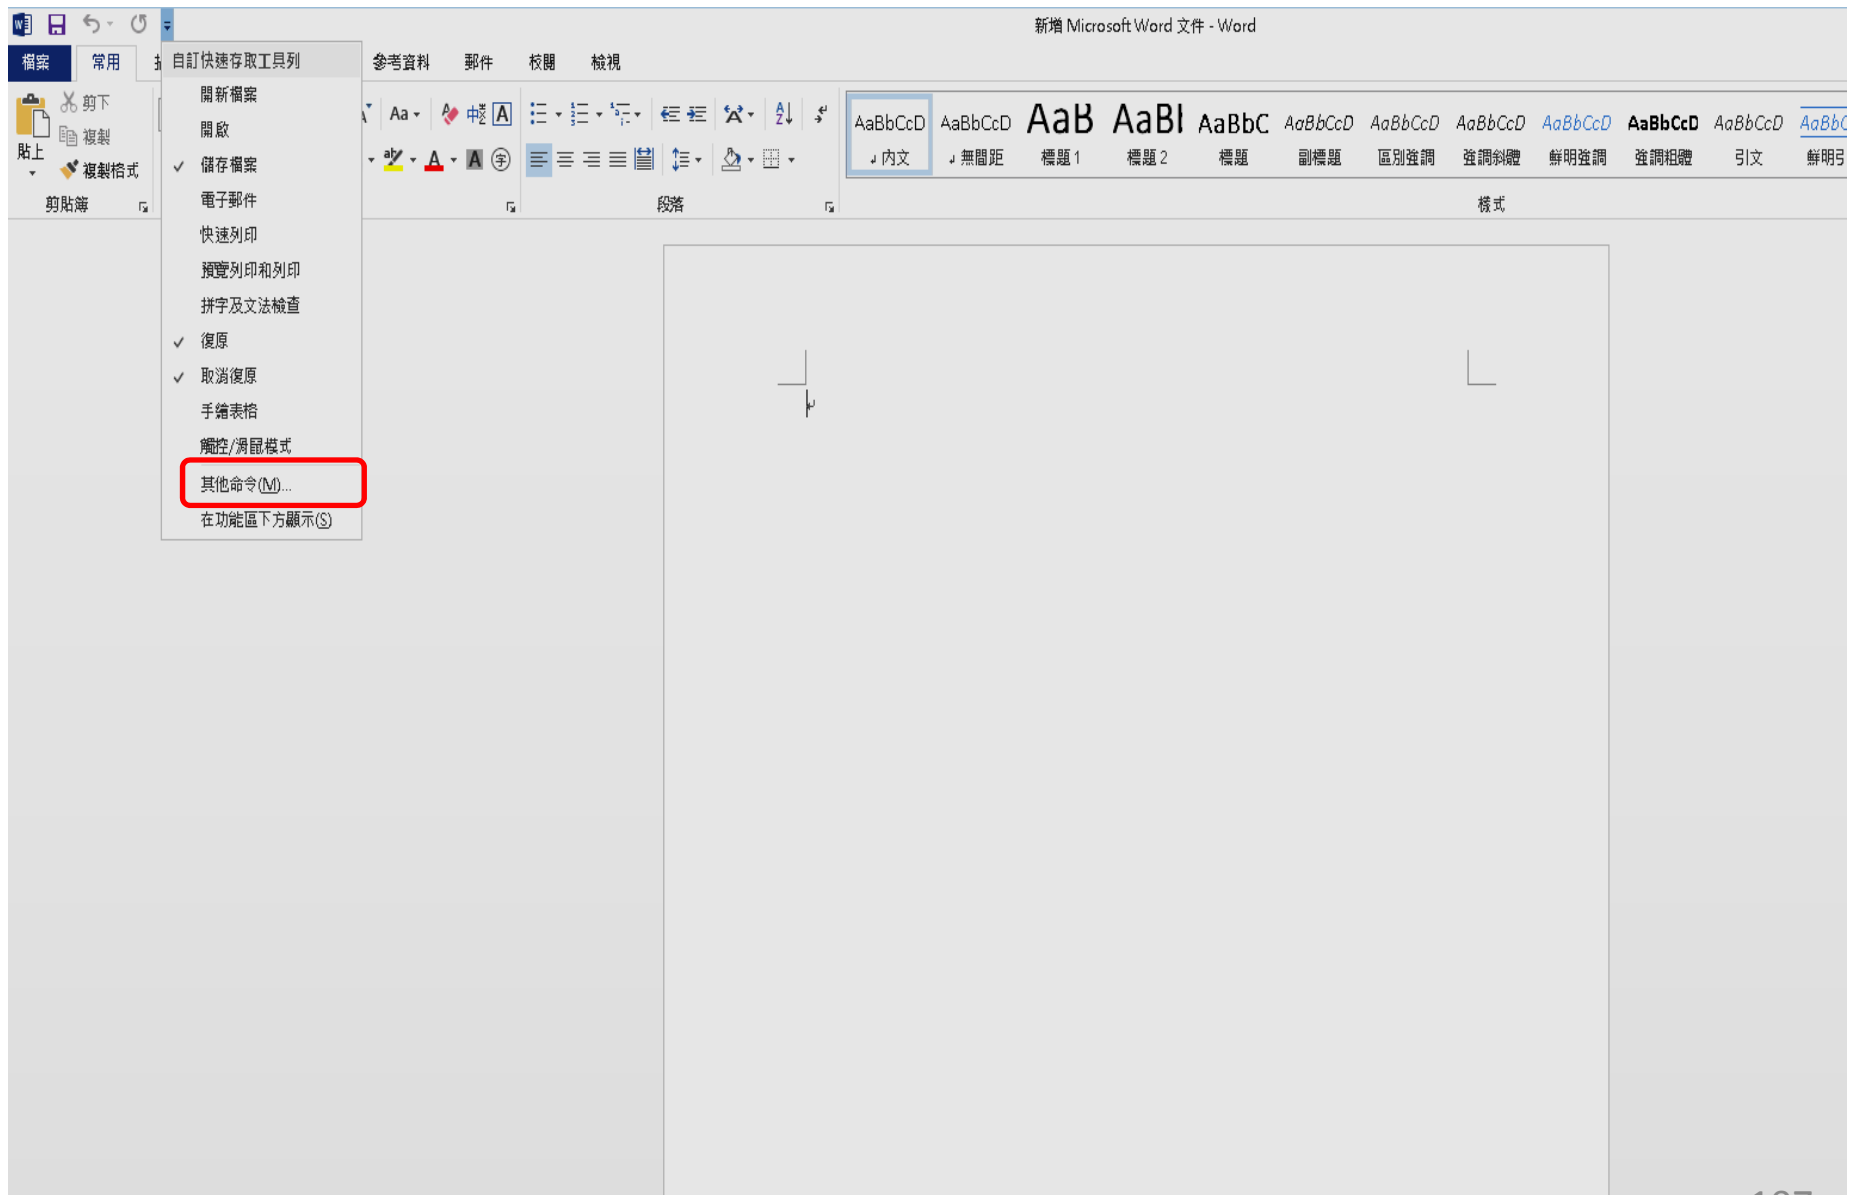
新增 Microsoft Word 文件 - Word

檔案 常用 插 參考資料 郵件 校閱 檢視

自訂快速存取工具列
開新檔案
開啟
✓ 儲存檔案
電子郵件
快速列印
預覽列印和列印
拼字及文法檢查
✓ 復原
✓ 取消復原
手繪表格
觸控/滑鼠模式
其他命令(M)...
在功能區下方顯示(S)

剪下
複製
貼上
複製格式
剪貼簿

Aa
段落

AaBbCcD 內文
AaBbCcD 無間距
AaB 標題 1
AaBl 標題 2
AaBbC 標題
AaBbCcD 副標題
AaBbCcD 區別強調
AaBbCcD 強調斜體
AaBbCcD 鮮明強調
AaBbCcD 強調粗體
AaBbCcD 引文
AaBbC 鮮明引
樣式